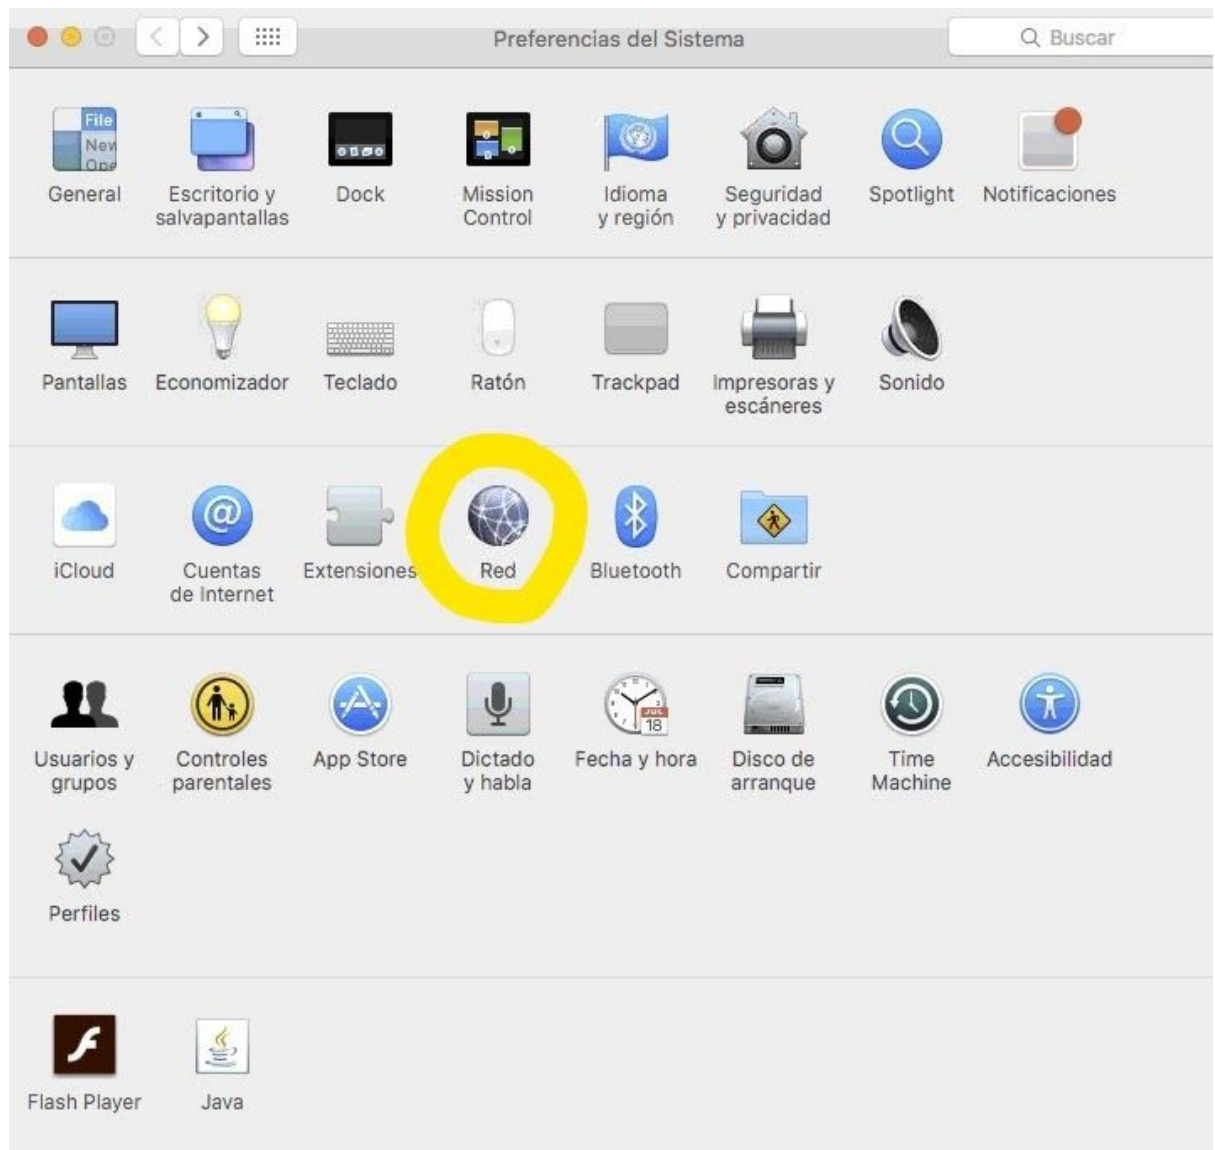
Preferencias del Sistema

Buscar

File
New
Ope

General

Escritorio y salvapantallas

Dock

Mission Control

Idioma y región

Seguridad y privacidad

Spotlight

Notificaciones

Pantallas

Economizador

Teclado

Ratón

Trackpad

Impresoras y escáneres

Sonido

iCloud

Cuentas de Internet

Extensiones

Red

Bluetooth

Compartir

Usuarios y grupos

Controles parentales

App Store

Dictado y habla

JUL
18

Fecha y hora

Disco de arranque

Time Machine

Accesibilidad

Perfiles

Flash Player

Java